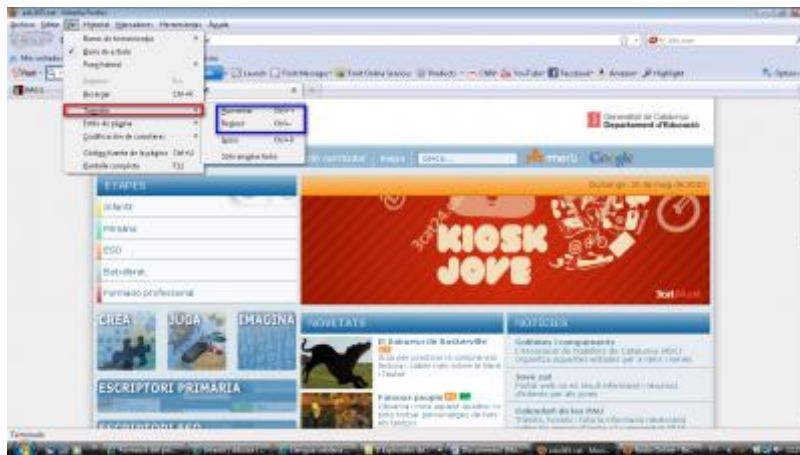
Arxiu Edita Visualitza Historial Marcadors Eines Ajuda

Barres de ferramentes
Barra d'estat
Panell lateral
Atura
Recarrega Ctrl+R
Tamany
Estil de pàgina
Codificació de caràcters
Codi font de la pàgina Ctrl+U
Pantalla completa F11

Augmenta Ctrl++
Redueix Ctrl+-
Normal Ctrl+0
Només amplia text

Generalitat de Catalunya
Departament d'Educació

ETAPES
Infantil
Primària
ESO
Batxillerat
Formació professional

Google

Diumenge, 28 de maig de 2010

KIOSK JOVE

CREA
JUGA
IMAGINA

ESCRIPTORI PRIMÀRIA
ESCRIPTORI ESO

NOVETATS
El Baksmus de Baskerville
Famous people

NOTÍCIES
Setmana i campaments
Jove.cat
Calendari de les PAU

Terminat